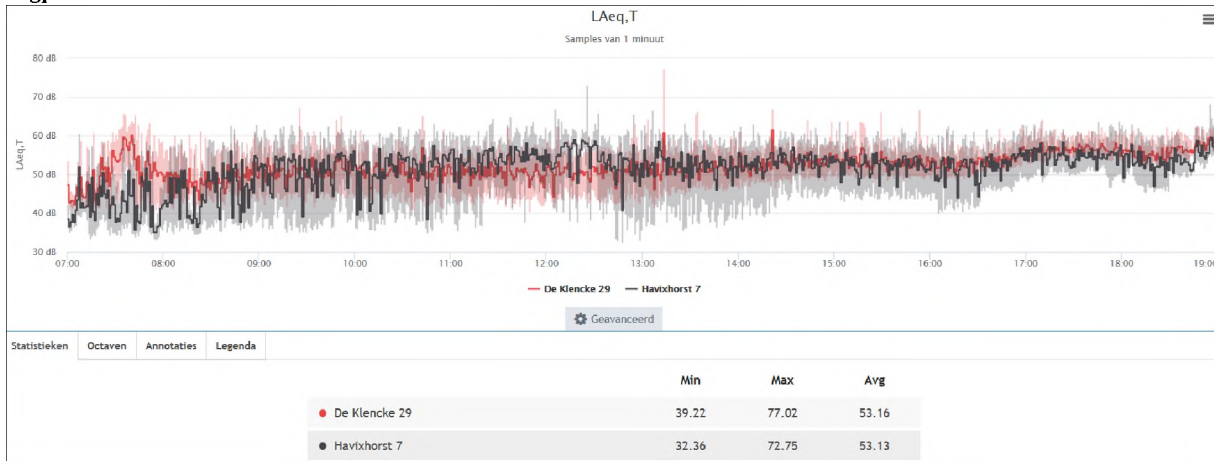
LAeq,T

Samples van 1 minuut

80 dB
70 dB
60 dB
50 dB
40 dB
30 dB

LAeq,T

07:00 08:00 09:00 10:00 11:00 12:00 13:00 14:00 15:00 16:00 17:00 18:00 19:00

De Klencke 29 Havixhorst 7

Geavanceerd

Statistieken | Octaven | Annotaties | Legenda

| | Min | Max | Avg |
|---|---|---|---|
| De Klencke 29 | 39.22 | 77.02 | 53.16 |
| Havixhorst 7 | 32.36 | 72.75 | 53.13 |